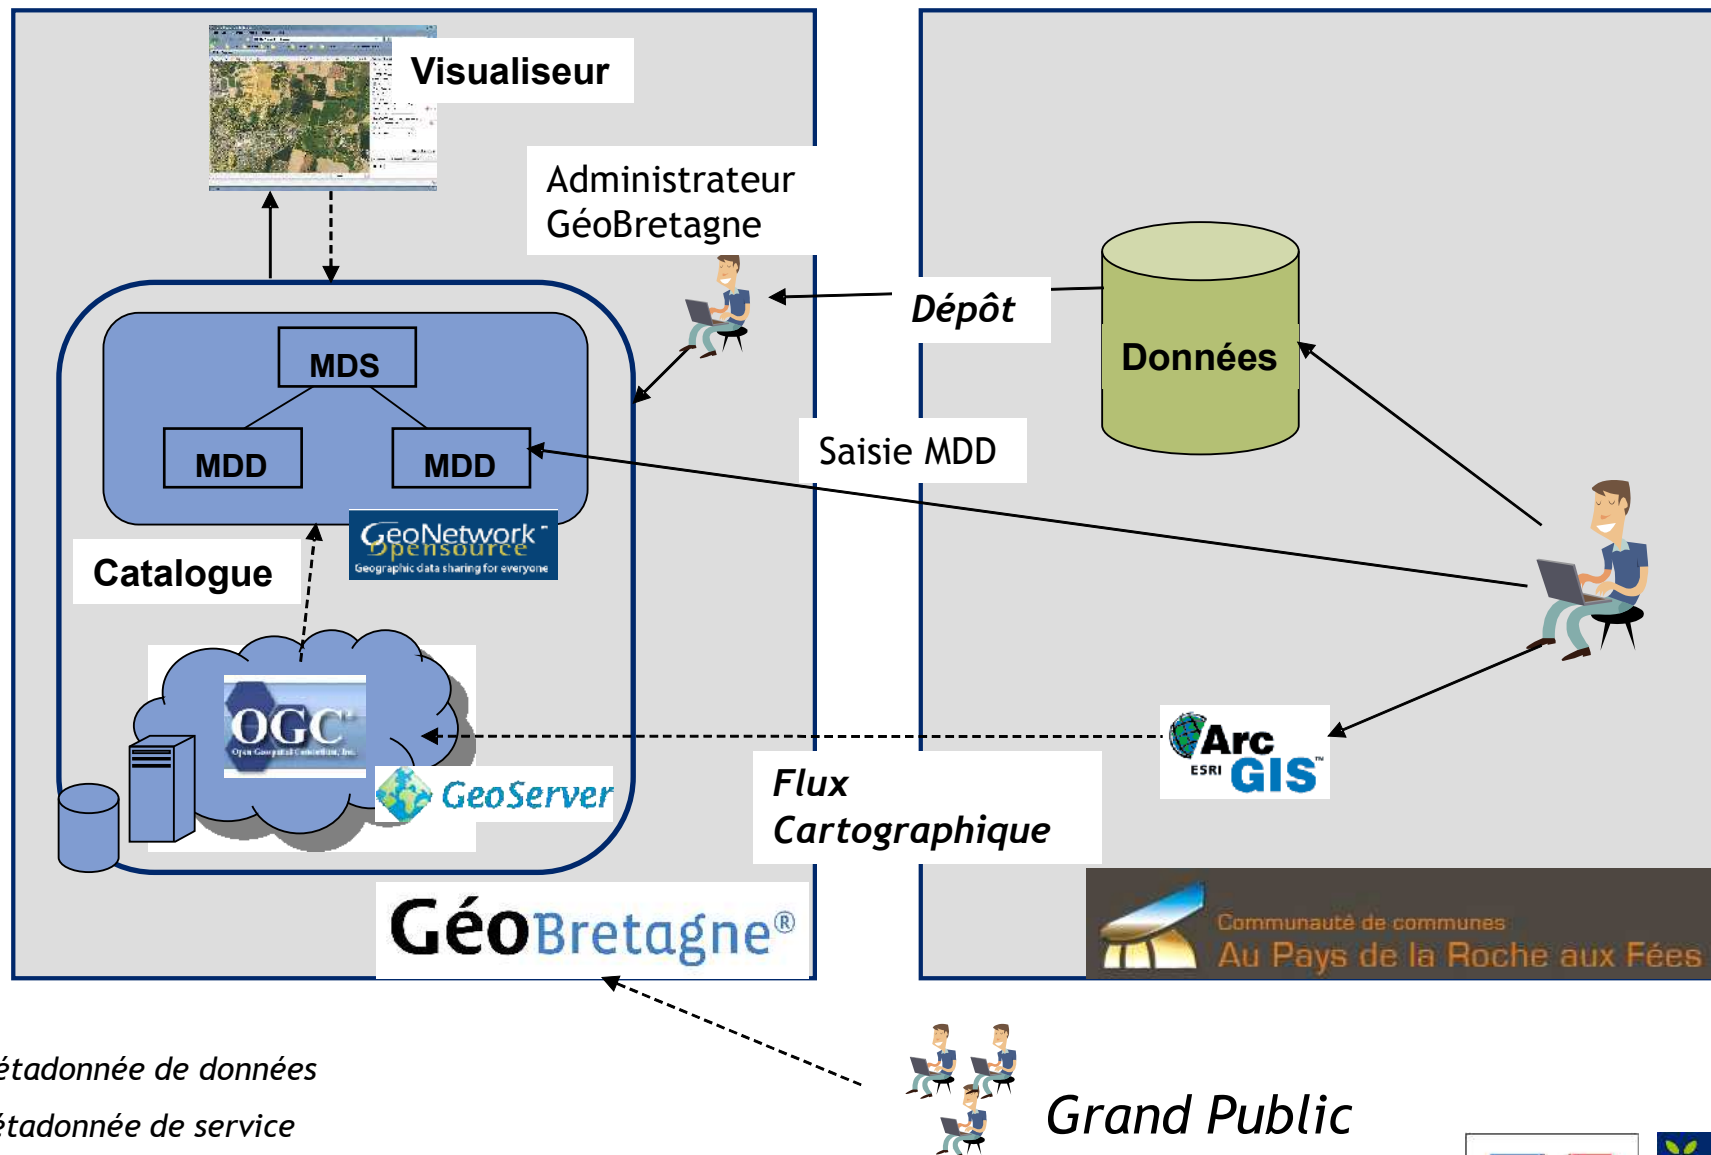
Visualiseur

Administrateur GéoBretagne

MDS

MDD

MDD

GeoNetwork opensource
Geographic data sharing for everyone

Catalogue

OGC
Open Geospatial Consortium, Inc.

GeoServer

Dépôt

Données

Saisie MDD

Flux Cartographique

Arc GIS
ESRI

GéoBretagne®

Communauté de communes
Au Pays de la Roche aux Fées

étadonnée de données

étadonnée de service

Grand Public